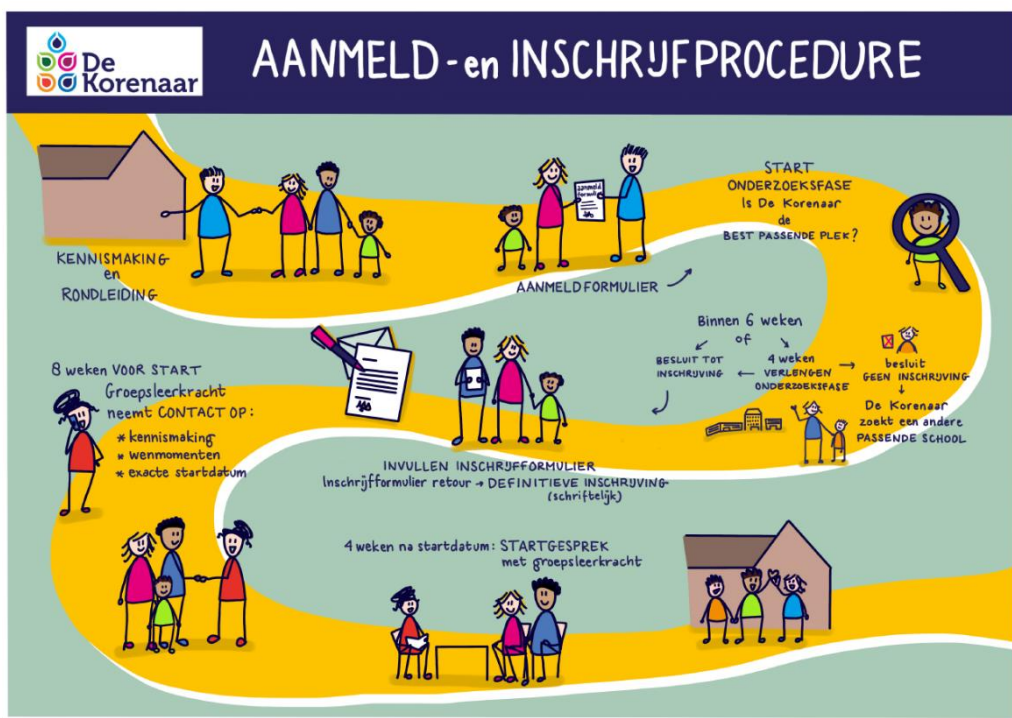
De Korenaar

AANMELD - en INSCHRIJFPROCEDURE

KENNISMAKING en RONDLEIDING

aanmeldformulier

AANMELDFORMULIER

START ONDERZOEKSFASE Is De Korenaar de BEST PASSENDE PLEK?

Binnen 6 weken of

BESLUIT TOT INSCHRIJVING

4 weken VERLENGEN ONDERZOEKSFASE

besluit GEEN INSCHRIJVING

De Korenaar zoekt een andere PASSENDE SCHOOL

8 weken VOOR START Groepsleerkracht neemt CONTACT OP:
* kennismaking
* wenmomenten
* exacte startdatum

INVULLEN INSCHRIJFFORMULIER
Inschrijfformulier retour → DEFINITIEVE INSCHRIJVING (schriftelijk)

4 weken na startdatum: STARTGESPREK met groepsleerkracht